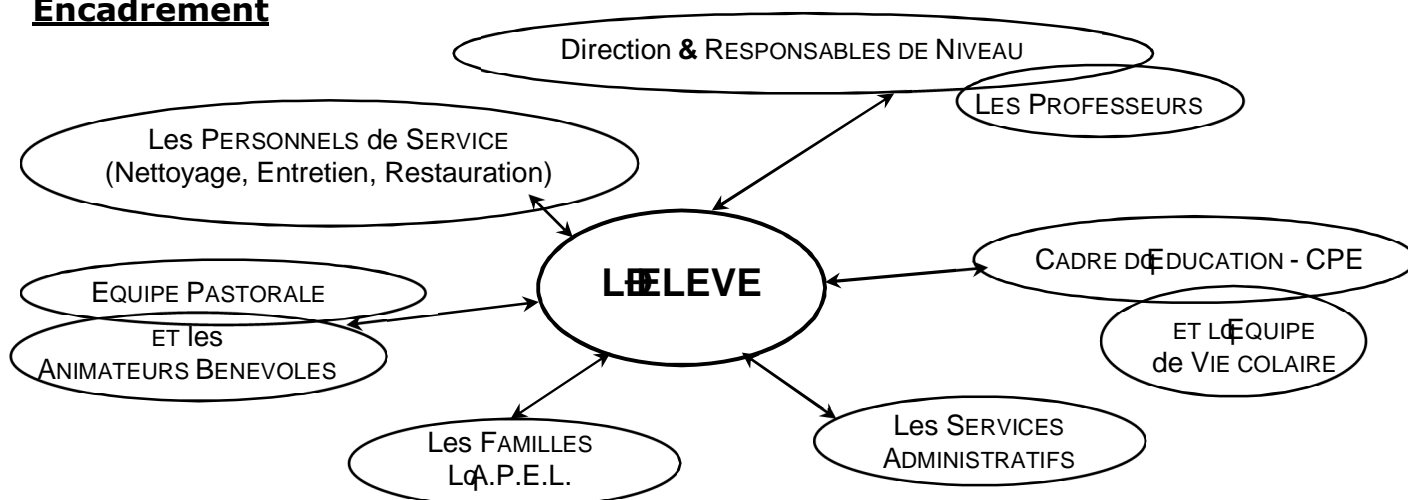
Encadrement

Direction & RESPONSABLES DE NIVEAU

LES PROFESSEURS

Les PERSONNELS de SERVICE (Nettoyage, Entretien, Restauration)

LEELEVE

CADRE DŒEDUCATION - CPE

ET LŒEQUIPE de VIE COLAIRE

EQUIPE PASTORALE

ET les ANIMATEURS BENEVOLES

Les FAMILLES LŒA.P.E.L.

Les SERVICES ADMINISTRATIFS